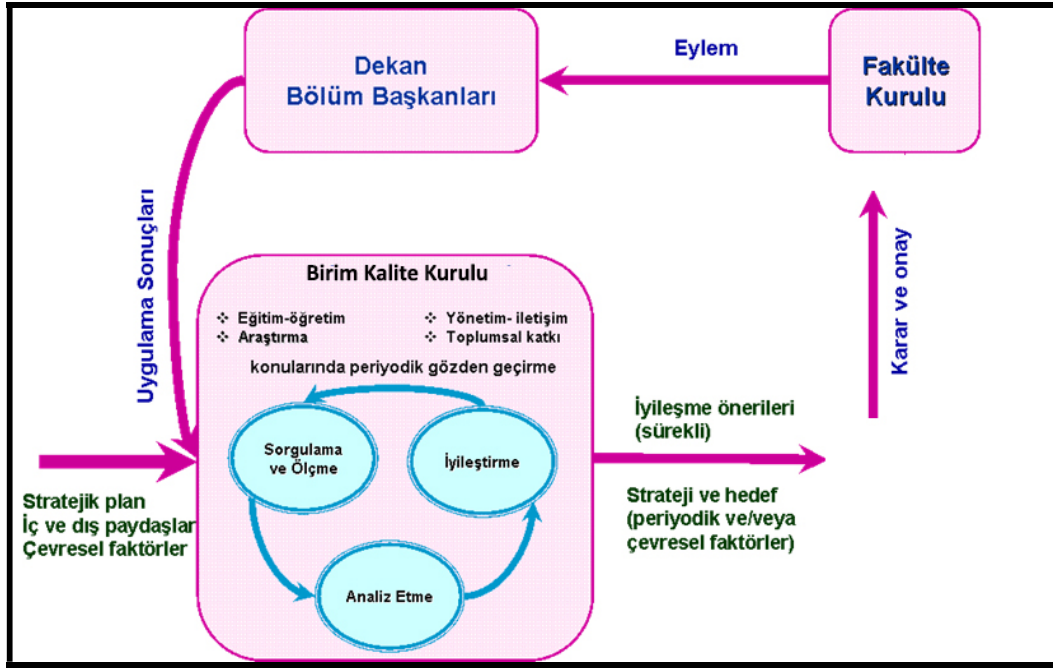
Dekan
Bölüm Başkanları

Eylem

Fakülte
Kurulu

Uygulama Sonuçları

Karar ve onay

Birim Kalite Kurulu

Eğitim-öğretim
Araştırma

Yönetim- iletişim
Toplumsal katkı

konularında periyodik gözden geçirme

Sorgulama ve Ölçme

İyileştirme

Analiz Etme

İyileşme önerileri (sürekli)

Strateji ve hedef (periyodik ve/veya çevresel faktörler)

Stratejik plan
İç ve dış paydaşlar
Çevresel faktörler